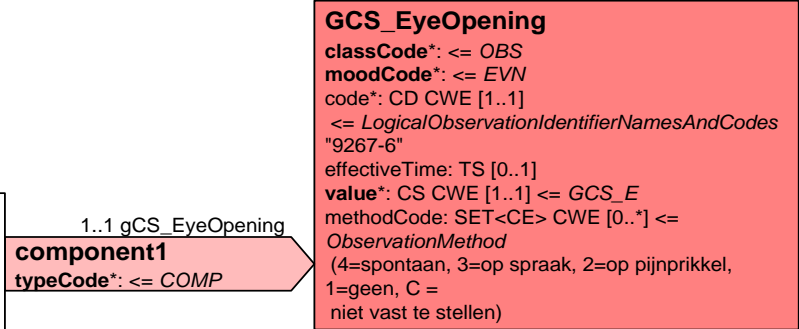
GCS_EyeOpening
classCode*: <= OBS
moodCode*: <= EVN
code*: CD CWE [1..1]
<= LogicalObservationIdentifierNamesAndCodes
"9267-6"
effectiveTime: TS [0..1]
value*: CS CWE [1..1] <= GCS_E
methodCode: SET<CE> CWE [0..*] <=
ObservationMethod
(4=spontaan, 3=op spraak, 2=op pijnprikkel,
1=geen, C =
niet vast te stellen)

1..1 gCS_EyeOpening
component1
typeCode*: <= COMP